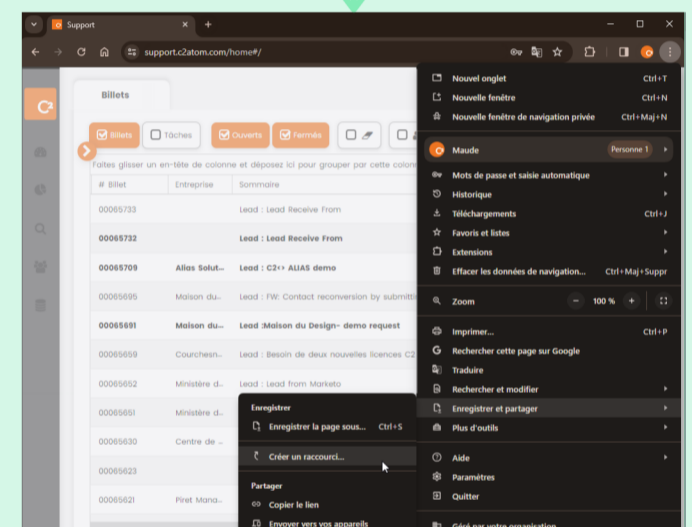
Support
support.c2atom.com/home#/

Billets

Billets
Tâches
Ouverts
Fermés

Faites glisser un en-tête de colonne et déposez ici pour grouper par cette colonne

| # Billet | Entreprise | Sommaire |
|---|---|---|
| 00065733 | | Lead : Lead Receive From |
| 00065732 | | Lead : Lead Receive From |
| 00065709 | Alias Solut... | Lead : C2++ ALIAS demo |
| 00065695 | Maison du... | Lead : FW: Contact reconversion by submitti |
| 00065691 | Maison du... | Lead :Maison du Design- demo request |
| 00065659 | Courchesn... | Lead : Besoin de deux nouvelles licences C2 |
| 00065652 | Ministère d... | Lead : Lead from Marketo |
| 00065651 | Ministère d... | |
| 00065630 | Centre de ... | |
| 00065623 | | |
| 00065621 | Piret Mana... | |

Nouvel onglet Ctrl+T
Nouvelle fenêtre Ctrl+N
Nouvelle fenêtre de navigation privée Ctrl+Maj+N
Maude Personne 1
Mots de passe et saisie automatique
Historique
Téléchargements Ctrl+J
Favoris et listes
Extensions
Effacer les données de navigation... Ctrl+Maj+Suppr
Zoom − 100 % +
Imprimer... Ctrl+P
Rechercher cette page sur Google
Traduire
Rechercher et modifier
Enregistrer et partager
Plus d'outils
Aide
Paramètres
Quitter
Géré par votre organisation

Enregistrer
Enregistrer la page sous... Ctrl+S
Créer un raccourci...
Partager
Copier le lien
Envoyer vers vos appareils